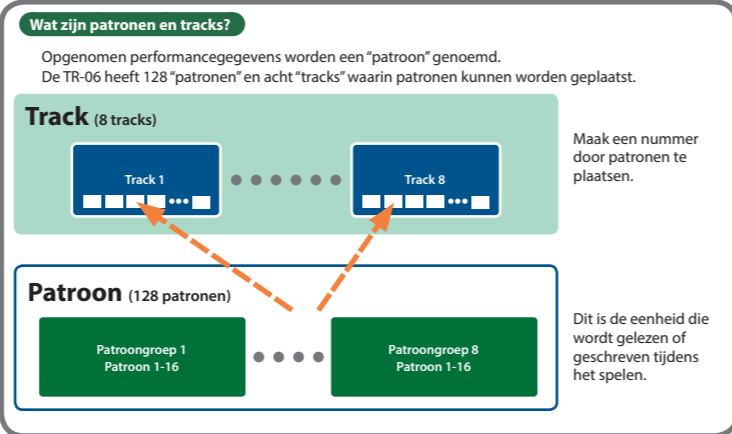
Wat zijn patronen en tracks?

Opgenomen performancegegevens worden een “patroon” genoemd.
De TR-06 heeft 128 “patronen” en acht “tracks” waarin patronen kunnen worden geplaatst.

Track (8 tracks)

Track 1

Track 8

Maak een nummer door patronen te plaatsen.

Patroon (128 patronen)

Patroongroep 1
Patroon 1-16

Patroongroep 8
Patroon 1-16

Dit is de eenheid die wordt gelezen of geschreven tijdens het spelen.